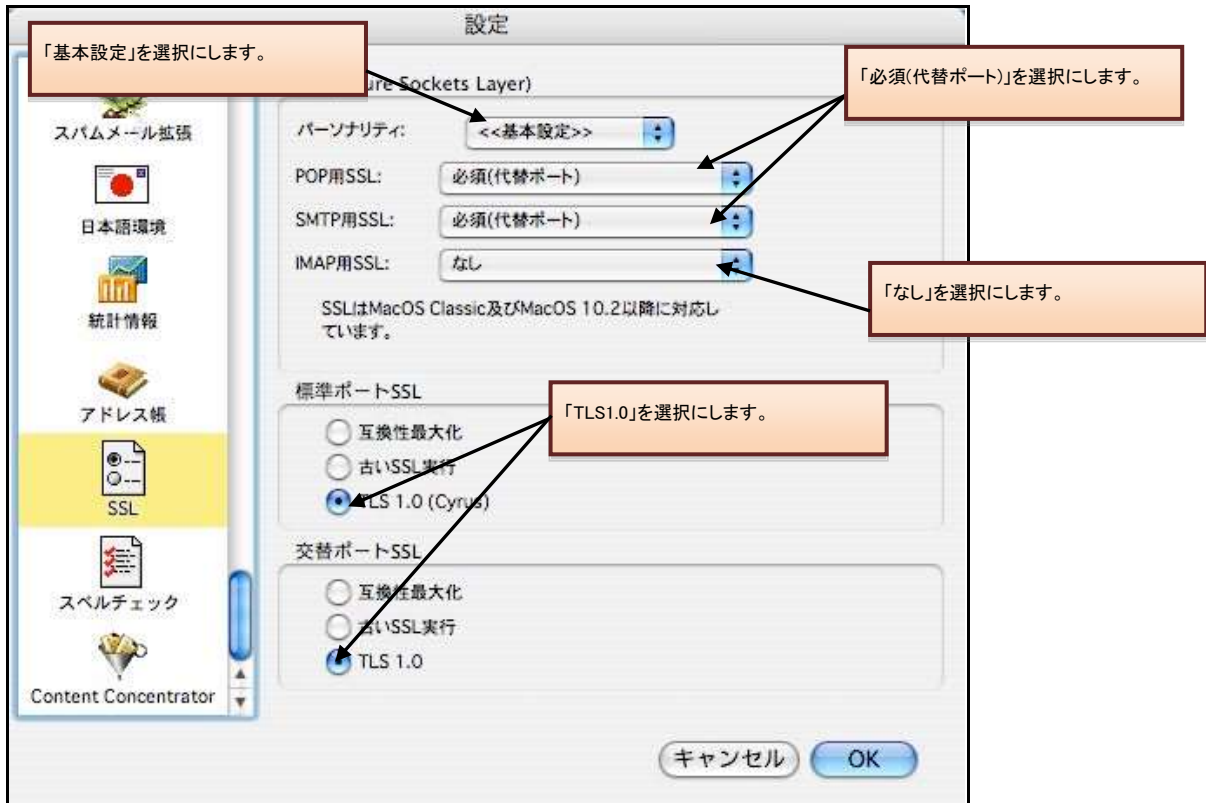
設定

「基本設定」を選択にします。

ure Sockets Layer)

「必須(代替ポート)」を選択にします。

スパムメール拡張

パーソナリティ: <<基本設定>>

POP用SSL: 必須(代替ポート)

日本語環境

SMTP用SSL: 必須(代替ポート)

IMAP用SSL: なし

「なし」を選択にします。

統計情報

SSLはMacOS Classic及びMacOS 10.2以降に対応しています。

標準ポートSSL

「TLS1.0」を選択にします。

アドレス帳

互換性最大化

古いSSL実行

SSL

TLS 1.0 (Cyrus)

交替ポートSSL

スペルチェック

互換性最大化

古いSSL実行

TLS 1.0

Content Concentrator

キャンセル

OK